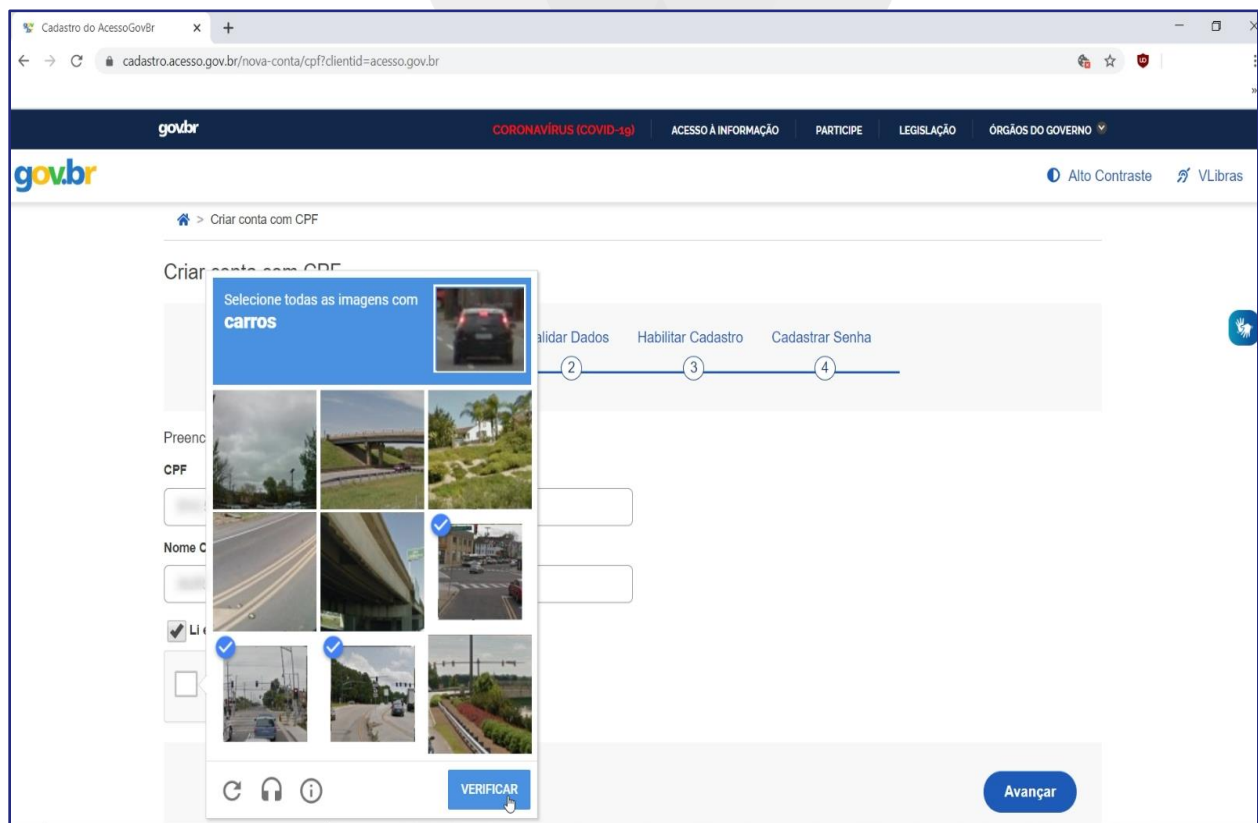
Cadastro do AcessoGovBr × +

cadastro.acesso.gov.br/nova-conta/cpf?clientid=acesso.gov.br

gov.br CORONAVÍRUS (COVID-19) ACESSO À INFORMAÇÃO PARTICIPE LEGISLAÇÃO ÓRGÃOS DO GOVERNO

gov.br

Alto Contraste VLibras

Criar conta com CPF

Criar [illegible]

Selecione todas as imagens com
carros

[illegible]lidar Dados 2 Habilitar Cadastro 3 Cadastrar Senha 4

Preenc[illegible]

CPF

Nome C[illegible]

Li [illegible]

VERIFICAR

Avançar